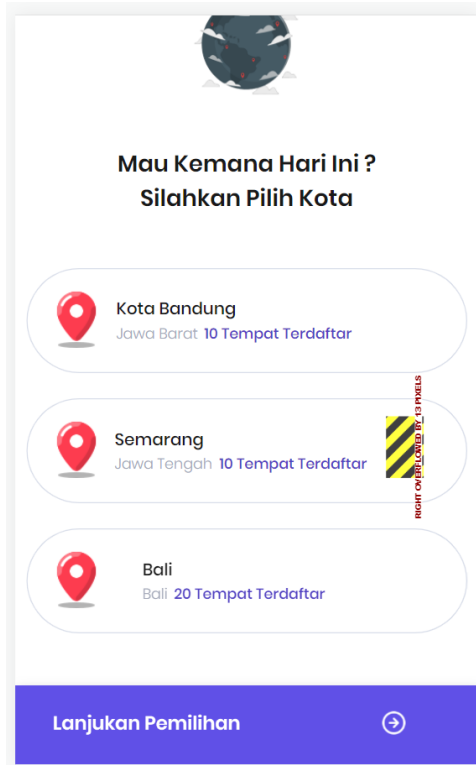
Mau Kemana Hari Ini ?
Silahkan Pilih Kota

Kota Bandung
Jawa Barat 10 Tempat Terdaftar

Semarang
Jawa Tengah 10 Tempat Terdaftar

RIGHT OVERFLOWED BY 13 PIXELS

Bali
Bali 20 Tempat Terdaftar

Lanjukan Pemilihan